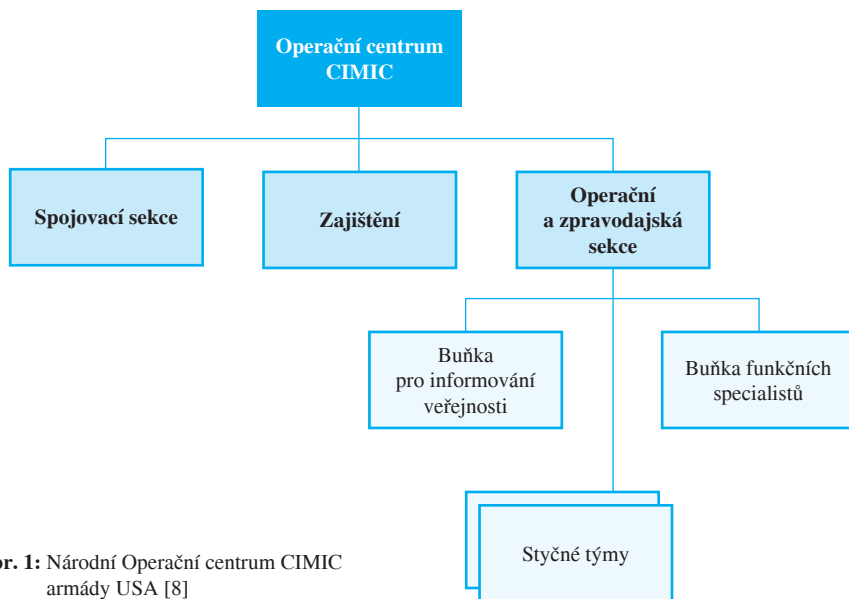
Operační centrum CIMIC

Spojovací sekce

Zajištění

Operační a zpravodajská sekce

Buňka pro informování veřejnosti

Buňka funkčních specialistů

Styčné týmy

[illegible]r. 1: Národní Operační centrum CIMIC armády USA [8]